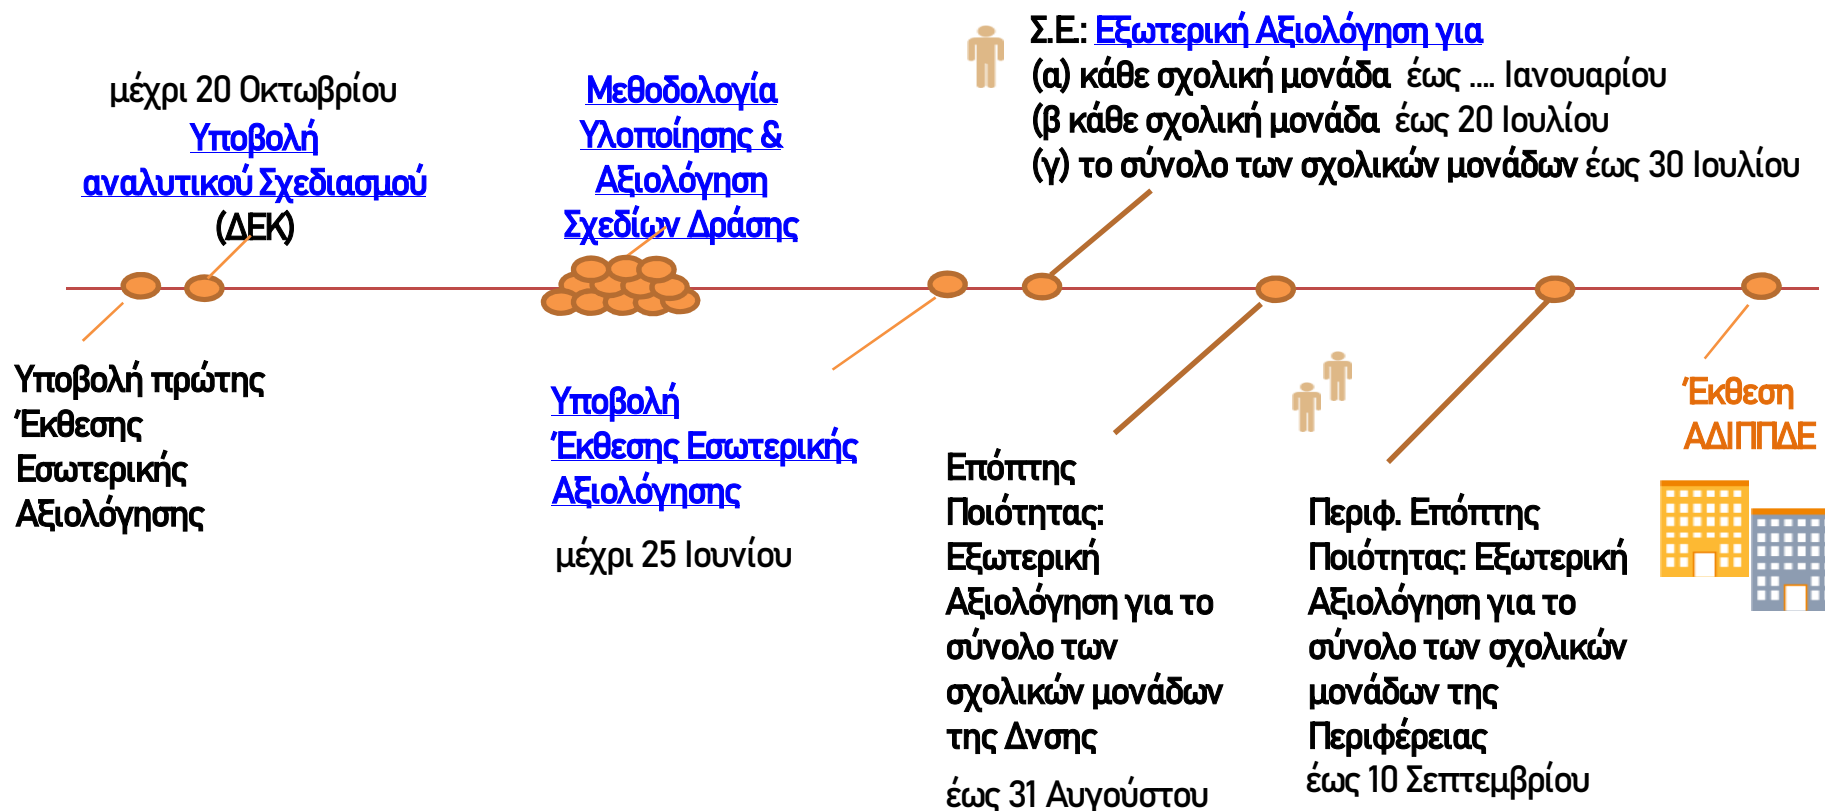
Σ.Ε.: Εξωτερική Αξιολόγηση για
(α) κάθε σχολική μονάδα έως .... Ιανουαρίου
(β κάθε σχολική μονάδα έως 20 Ιουλίου
(γ) το σύνολο των σχολικών μονάδων έως 30 Ιουλίου

μέχρι 20 Οκτωβρίου
Υποβολή αναλυτικού Σχεδιασμού (ΔΕΚ)

Μεθοδολογία Υλοποίησης & Αξιολόγηση Σχεδίων Δράσης

Υποβολή πρώτης Έκθεσης Εσωτερικής Αξιολόγησης

Υποβολή Έκθεσης Εσωτερικής Αξιολόγησης

μέχρι 25 Ιουνίου

Επόπτης Ποιότητας: Εξωτερική Αξιολόγηση για το σύνολο των σχολικών μονάδων της Δνσης

έως 31 Αυγούστου

Περιφ. Επόπτης Ποιότητας: Εξωτερική Αξιολόγηση για το σύνολο των σχολικών μονάδων της Περιφέρειας

έως 10 Σεπτεμβρίου

Έκθεση ΑΔΙΠΠΔΕ